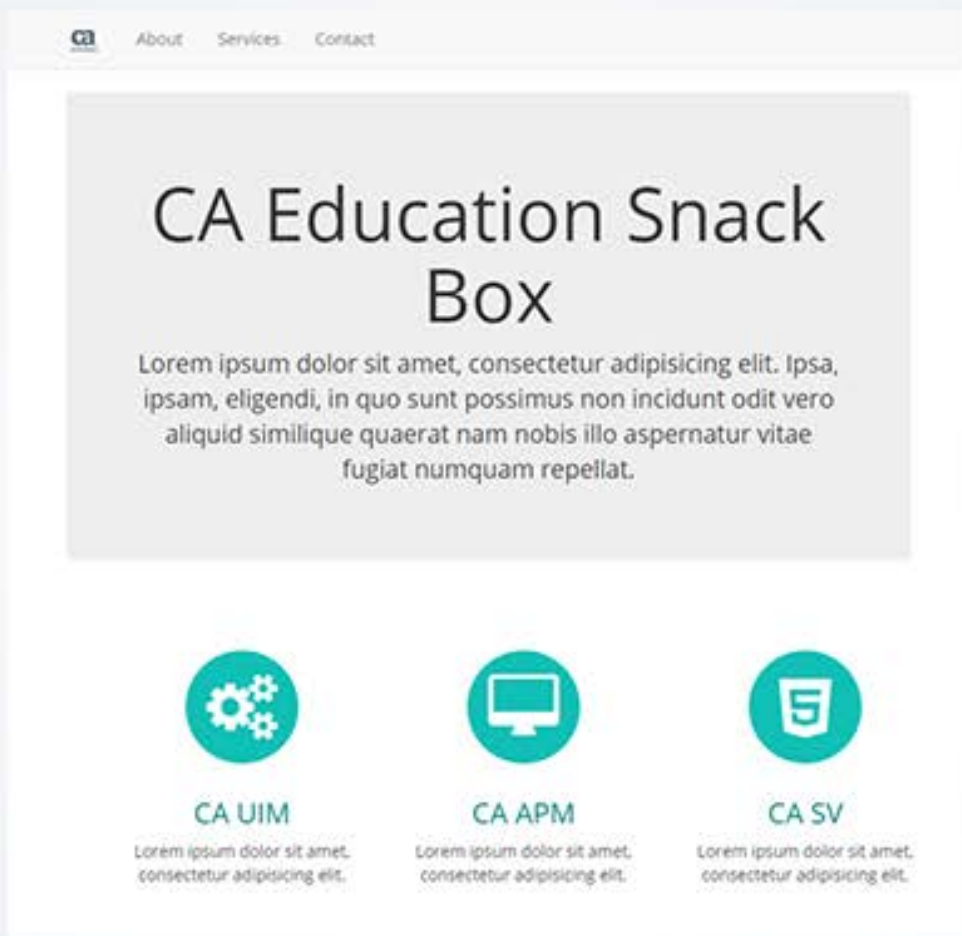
ca About Services Contact

CA Education Snack Box

Lorem ipsum dolor sit amet, consectetur adipisicing elit. Ipsa, ipsam, eligendi, in quo sunt possimus non incidunt odit vero aliquid similique quaerat nam nobis illo aspernatur vitae fugiat numquam repellat.

CA UIM
Lorem ipsum dolor sit amet, consectetur adipisicing elit.

CA APM
Lorem ipsum dolor sit amet, consectetur adipisicing elit.

CA SV
Lorem ipsum dolor sit amet, consectetur adipisicing elit.